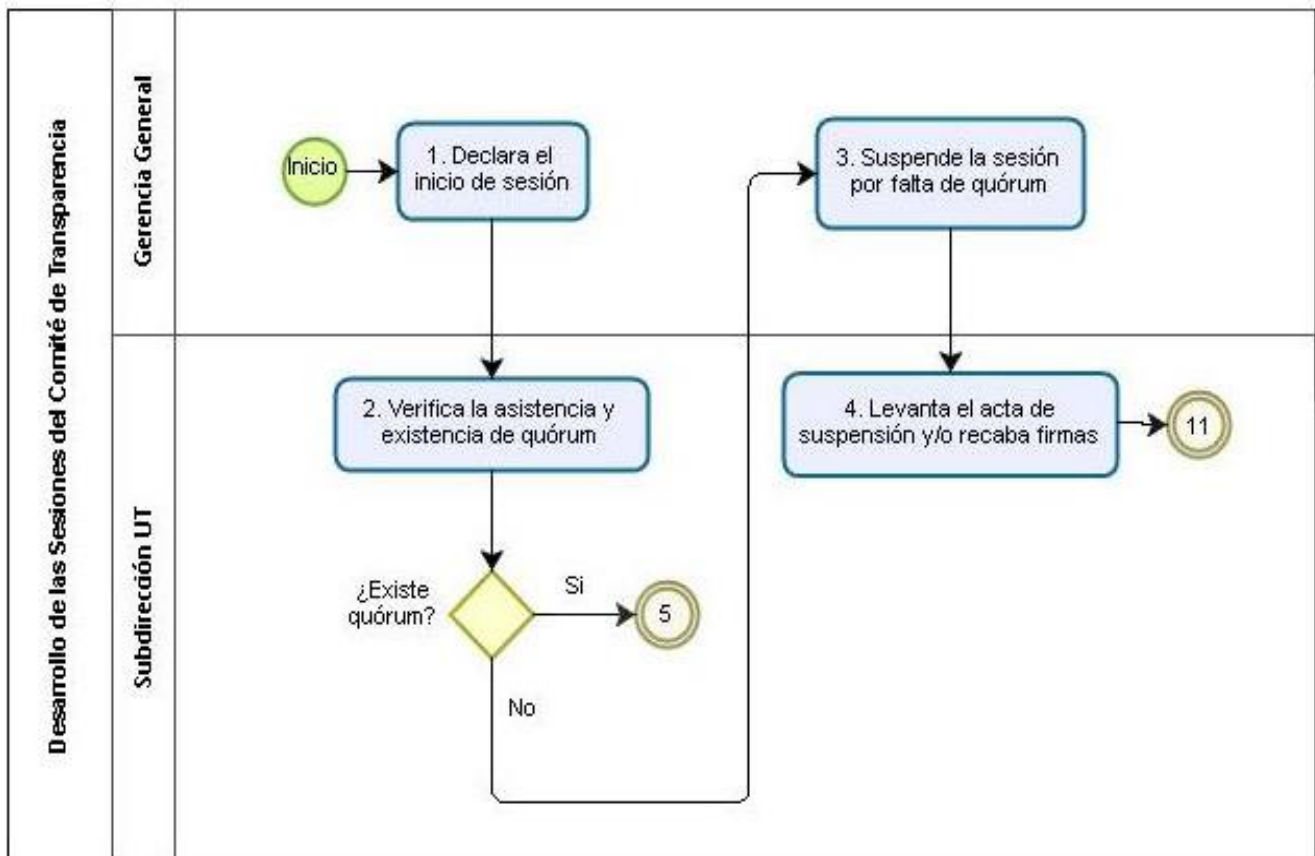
Desarrollo de las Sesiones del Comité de Transparencia

Gerencia General

Inicio

1. Declara el inicio de sesión

3. Suspende la sesión por falta de quórum

Subdirección UT

2. Verifica la asistencia y existencia de quórum

4. Levanta el acta de suspensión y/o recaba firmas

11

¿Existe quórum?

Si

5

No